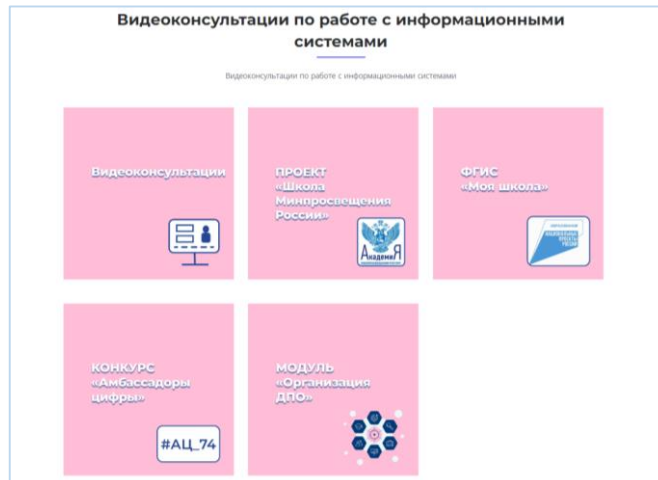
Видеоконсультации по работе с информационными системами

Видеоконсультации по работе с информационными системами

Видеоконсультации

ПРОЕКТ «Школа Минпросвещения России»

АкадемиЯ

ФГИС «Моя школа»

КОНКУРС «Амбассадоры цифры»

#АЦ_74

МОДУЛЬ «Организация ДПО»